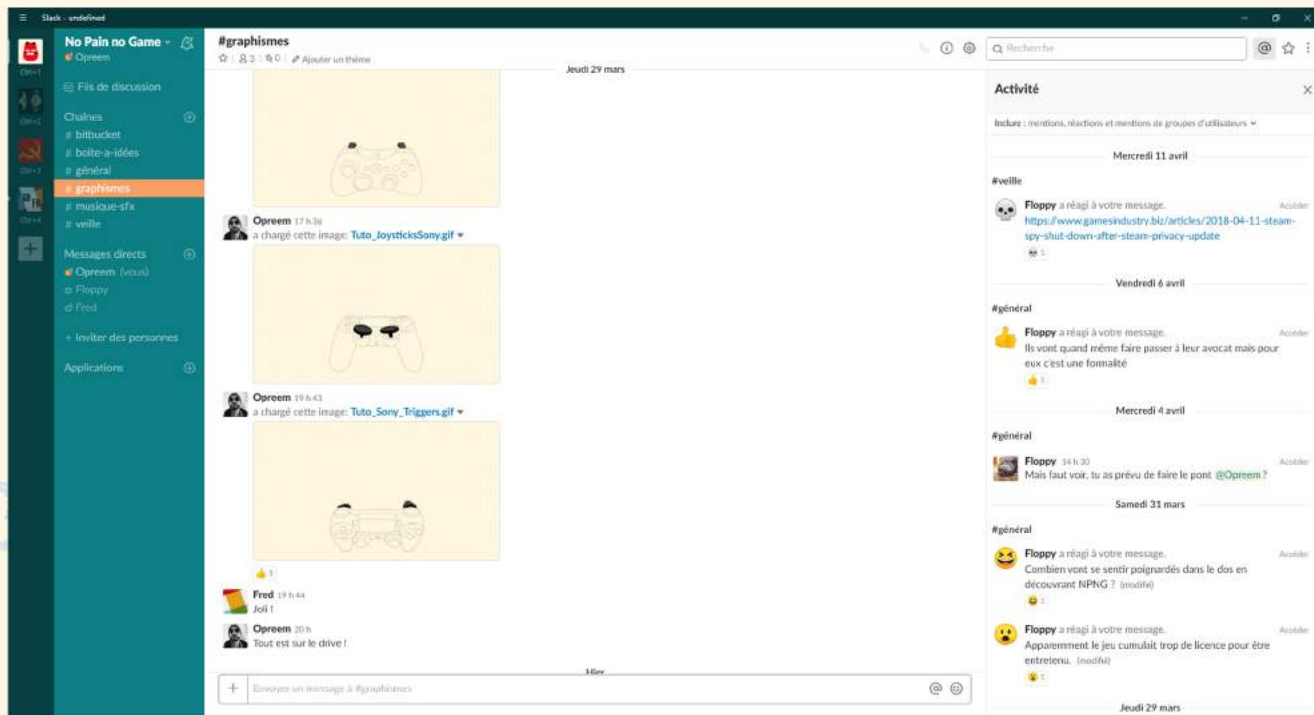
Slack - undefined

Ctrl+1
Ctrl+2
Ctrl+3
Ctrl+4

No Pain no Game
Opreem

Fils de discussion

Chaînes
# bitbucket
# boite-a-idées
# général
# graphismes
# musique-sfx
# veille

Messages directs
Opreem (vous)
Floppy
Fred

+ Inviter des personnes

Applications

#graphismes
☆ | 3 | 0 | Ajouter un thème

Jeudi 29 mars

Opreem 17 h 36
a chargé cette image: Tuto_JoysticksSony.gif

Opreem 19 h 43
a chargé cette image: Tuto_Sony_Triggers.gif

1

Fred 19 h 44
Joli !

Opreem 20 h
Tout est sur le drive !

Hier

Envoyer un message à #graphismes

Recherche

Activité

Inclure : mentions, réactions et mentions de groupes d'utilisateurs

Mercredi 11 avril

#veille

Floppy a réagi à votre message. Accéder
https://www.gamesindustry.biz/articles/2018-04-11-steam-spy-shut-down-after-steam-privacy-update
1

Vendredi 6 avril

#général

Floppy a réagi à votre message. Accéder
Ils vont quand même faire passer à leur avocat mais pour eux c'est une formalité
1

Mercredi 4 avril

#général

Floppy 14 h 30 Accéder
Mais faut voir, tu as prévu de faire le pont @Opreem ?

Samedi 31 mars

#général

Floppy a réagi à votre message. Accéder
Combien vont se sentir poignardés dans le dos en découvrant NPNG ? (modifié)
1

Floppy a réagi à votre message. Accéder
Apparemment le jeu cumulait trop de licence pour être entretenu. (modifié)
1

Jeudi 29 mars